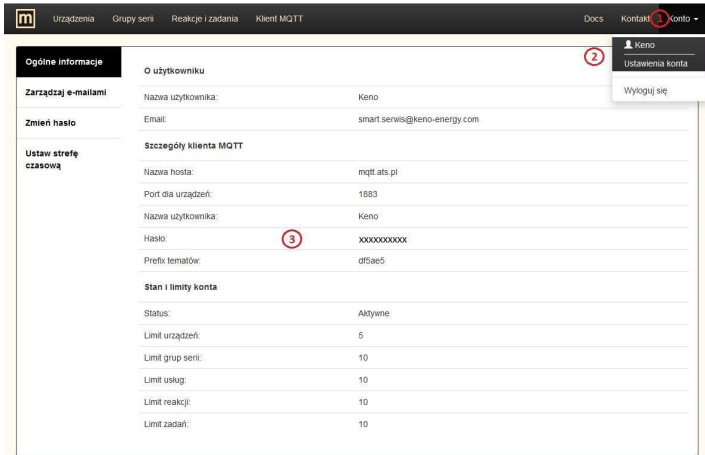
m Urządzenia Grupy serii Reakcje i zadania Klient MQTT Docs Kontakt 1 Konto

Keno
Ustawienia konta
Wyloguj się

2

Ogólne informacje
Zarządzaj e-mailami
Zmień hasło
Ustaw strefę czasową

O użytkowniku

| | |
|---|---|
| Nazwa użytkownika: | Keno |
| Email: | smart.serwis@keno-energy.com |

Szczegóły klienta MQTT

| | |
|---|---|
| Nazwa hosta: | mqtt.ats.pl |
| Port dla urządzeń: | 1883 |
| Nazwa użytkownika: | Keno |
| Hasło: | xxxxxxxxxx |
| Prefix tematów: | df5ae5 |

3

Stan i limity konta

| | |
|---|---|
| Status: | Aktywne |
| Limit urządzeń: | 5 |
| Limit grup serii: | 10 |
| Limit usług: | 10 |
| Limit reakcji: | 10 |
| Limit zadań: | 10 |